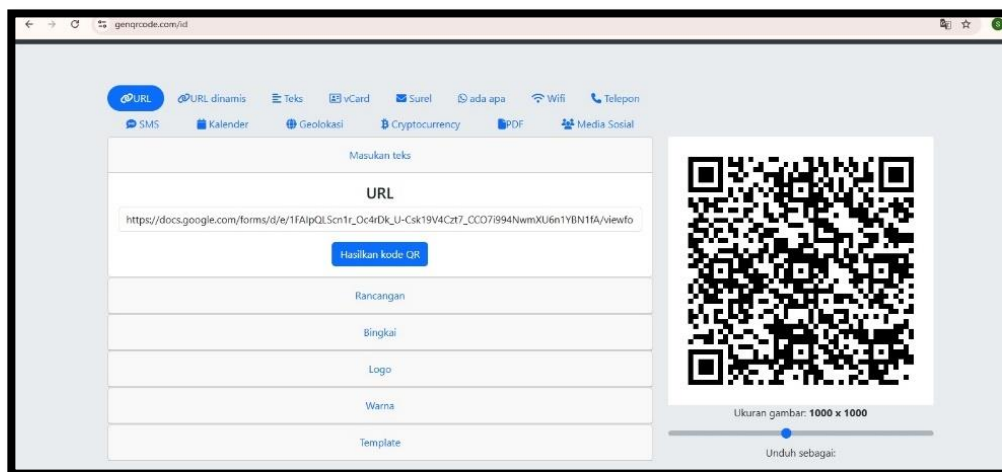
genqrcode.com/id

URL
URL dinamis
Teks
vCard
Surel
ada apa
Wifi
Telepon
SMS
Kalender
Geolokasi
Cryptocurrency
PDF
Media Sosial

Masukan teks

URL

https://docs.google.com/forms/d/e/1FAIpQLScn1r_Oc4rDk_U-Csk19V4Czt7_CCO7i994NwmXU6n1YBN1fA/viewfo

Hasilkan kode QR

Rancangan

Bingkai

Logo

Warna

Template

Ukuran gambar: 1000 x 1000

Unduh sebagai: